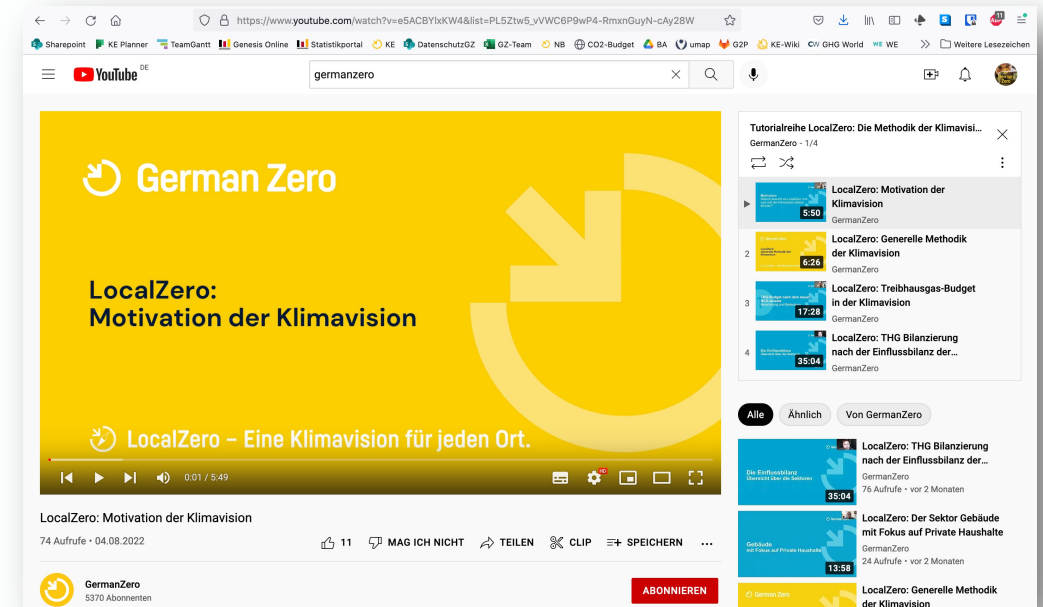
https://www.youtube.com/watch?v=e5ACBYlxKW4&list=PL5Ztw5_vVWC6P9wP4-RmxnGuyN-cAy28W

Sharepoint KE Planner TeamGantt Genesis Online Statistikportal KE DatenschutzGZ GZ-Team NB CO2-Budget BA umap G2P KE-Wiki GHG World WE Weitere Lesezeichen

YouTube DE

germanzero

German Zero

LocalZero:
Motivation der Klimavision

LocalZero – Eine Klimavision für jeden Ort.

0:01 / 5:49

LocalZero: Motivation der Klimavision

74 Aufrufe • 04.08.2022

11 MAG ICH NICHT TEILEN CLIP SPEICHERN ...

GermanZero
5370 Abonnenten

ABONNIEREN

Tutorialreihe LocalZero: Die Methodik der Klimavisi...
GermanZero - 1/4

5:50 LocalZero: Motivation der Klimavision
GermanZero

2 6:26 LocalZero: Generelle Methodik der Klimavision
GermanZero

3 17:28 LocalZero: Treibhausgas-Budget in der Klimavision
GermanZero

4 35:04 LocalZero: THG Bilanzierung nach der Einflussbilanz der...
GermanZero

Alle Ähnlich Von GermanZero

Die Einflussbilanz
Übersicht über die Sektoren
35:04
LocalZero: THG Bilanzierung nach der Einflussbilanz der...
GermanZero
76 Aufrufe • vor 2 Monaten

Gebäude
mit Fokus auf Private Haushalte
13:58
LocalZero: Der Sektor Gebäude mit Fokus auf Private Haushalte
GermanZero
24 Aufrufe • vor 2 Monaten

LocalZero: Generelle Methodik der Klimavision